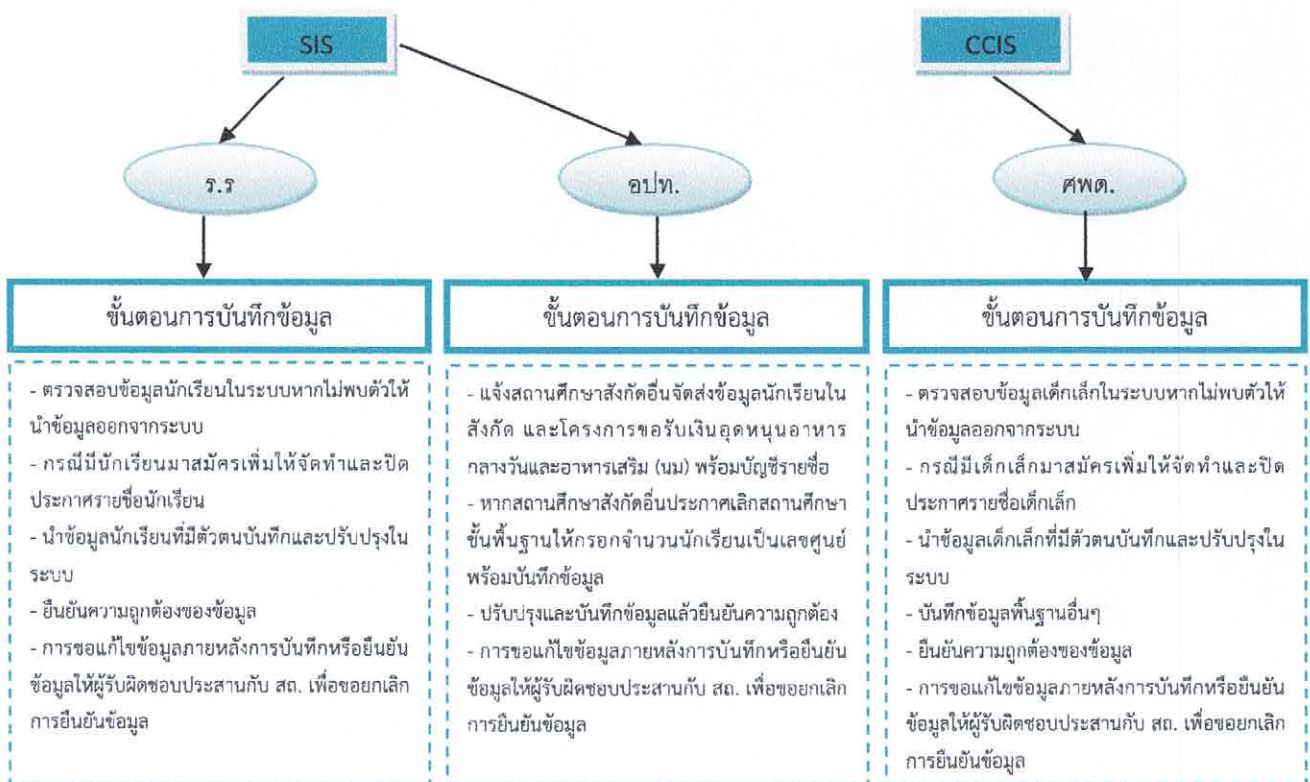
SIS

CCIS

ร.ร

อปท.

ศพด.

ขั้นตอนการบันทึกข้อมูล

- ตรวจสอบข้อมูลนักเรียนในระบบหากไม่พบตัวให้นำข้อมูลออกจากระบบ
- กรณีมีนักเรียนมาสมัครเพิ่มให้จัดทำและปิดประกาศรายชื่อนักเรียน
- นำข้อมูลนักเรียนที่มีตัวตนบันทึกและปรับปรุงในระบบ
- ยืนยันความถูกต้องของข้อมูล
- การขอแก้ไขข้อมูลภายหลังการบันทึกหรือยืนยันข้อมูลให้ผู้รับผิดชอบประสานกับ สถ. เพื่อขอยกเลิกการยืนยันข้อมูล

ขั้นตอนการบันทึกข้อมูล

- แจ้งสถานศึกษาสังกัดอื่นจัดส่งข้อมูลนักเรียนในสังกัด และโครงการขอรับเงินอุดหนุนอาหารกลางวันและอาหารเสริม (นม) พร้อมบัญชีรายชื่อ
- หากสถานศึกษาสังกัดอื่นประกาศเลิกสถานศึกษาขั้นพื้นฐานให้กรอกจำนวนนักเรียนเป็นเลขศูนย์พร้อมบันทึกข้อมูล
- ปรับปรุงและบันทึกข้อมูลแล้วยืนยันความถูกต้อง
- การขอแก้ไขข้อมูลภายหลังการบันทึกหรือยืนยันข้อมูลให้ผู้รับผิดชอบประสานกับ สถ. เพื่อขอยกเลิกการยืนยันข้อมูล

ขั้นตอนการบันทึกข้อมูล

- ตรวจสอบข้อมูลเด็กเล็กในระบบหากไม่พบตัวให้นำข้อมูลออกจากระบบ
- กรณีมีเด็กเล็กมาสมัครเพิ่มให้จัดทำและปิดประกาศรายชื่อเด็กเล็ก
- นำข้อมูลเด็กเล็กที่มีตัวตนบันทึกและปรับปรุงในระบบ
- บันทึกข้อมูลพื้นฐานอื่นๆ
- ยืนยันความถูกต้องของข้อมูล
- การขอแก้ไขข้อมูลภายหลังการบันทึกหรือยืนยันข้อมูลให้ผู้รับผิดชอบประสานกับ สถ. เพื่อขอยกเลิกการยืนยันข้อมูล